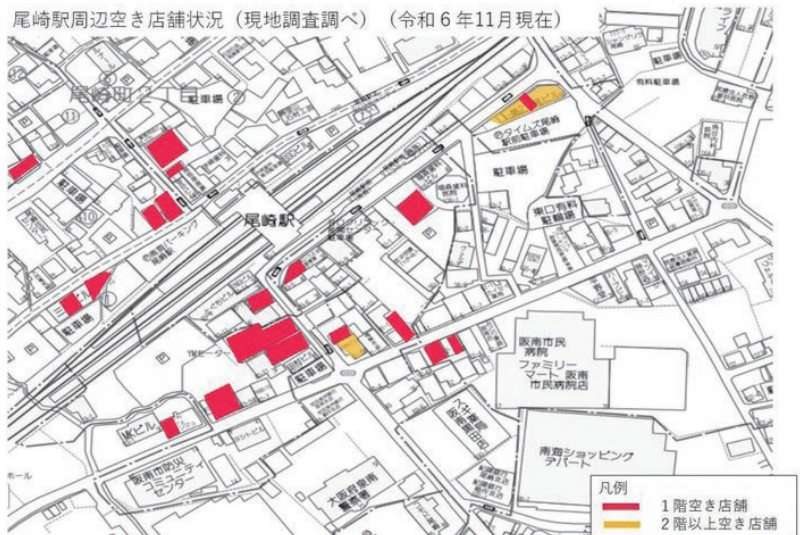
尾崎駅周辺空き店舗状況（現地調査調べ）（令和６年11月現在）

尾崎町２丁目

駐車場

有料駐車場

タイムズ阪南駅前駐車場

駐車場

尾崎駅

東口有料駐輪場

駐車場

駐車場

阪南市民病院

ファミリーマート阪南市民病院店

駐車場

南海ショッピングデパート

阪南市防災コミュニティセンター

大阪府警察泉南警察署

ホール

凡例

1階空き店舗

2階以上空き店舗